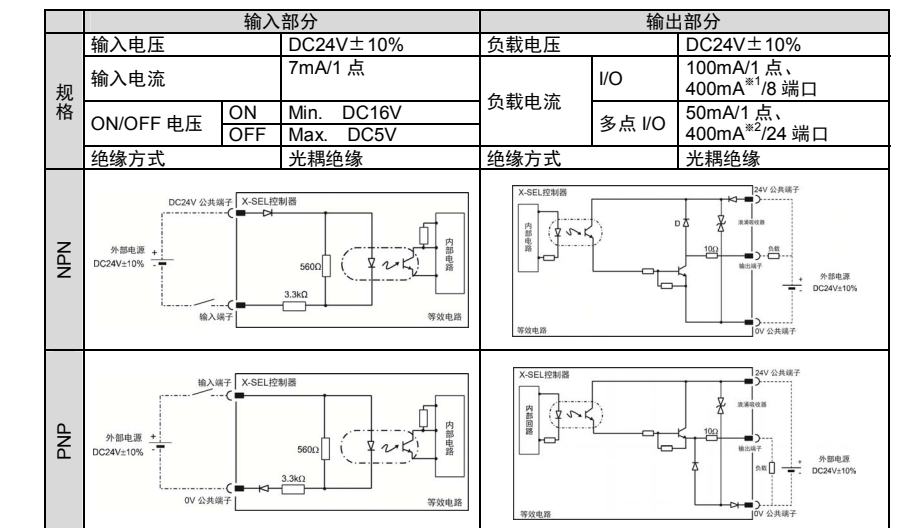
| | 输入部分 | | | 输出部分 | | |
|---|---|---|---|---|---|---|
| 规格 | 输入电压 | | DC24V±10% | 负载电压 | | DC24V±10% |
| | 输入电流 | | 7mA/1 点 | 负载电流 | I/O | 100mA/1 点、400mA$^{※1}$/8 端口 |
| | ON/OFF 电压 | ON | Min. DC16V | | 多点 I/O | 50mA/1 点、400mA$^{※2}$/24 端口 |
| | | OFF | Max. DC5V | | | |
| | 绝缘方式 | | 光耦绝缘 | 绝缘方式 | | 光耦绝缘 |
| NPN | DC24V 公共端子 X-SEL控制器 外部电源 DC24V±10% 560Ω 3.3kΩ 内部电路 输入端子 等效电路 | | | X-SEL控制器 内部电路 D 24V 公共端子 浪涌吸收器 10Ω 负载 输出端子 外部电源 DC24V±10% 0V 公共端子 等效电路 | | |
| PNP | 输入端子 X-SEL控制器 外部电源 DC24V±10% 560Ω 3.3kΩ 内部电路 0V 公共端子 等效电路 | | | X-SEL控制器 内部回路 24V 公共端子 浪涌吸收器 10Ω 输出端子 负载 外部电源 DC24V±10% 0V 公共端子 等效电路 | | |